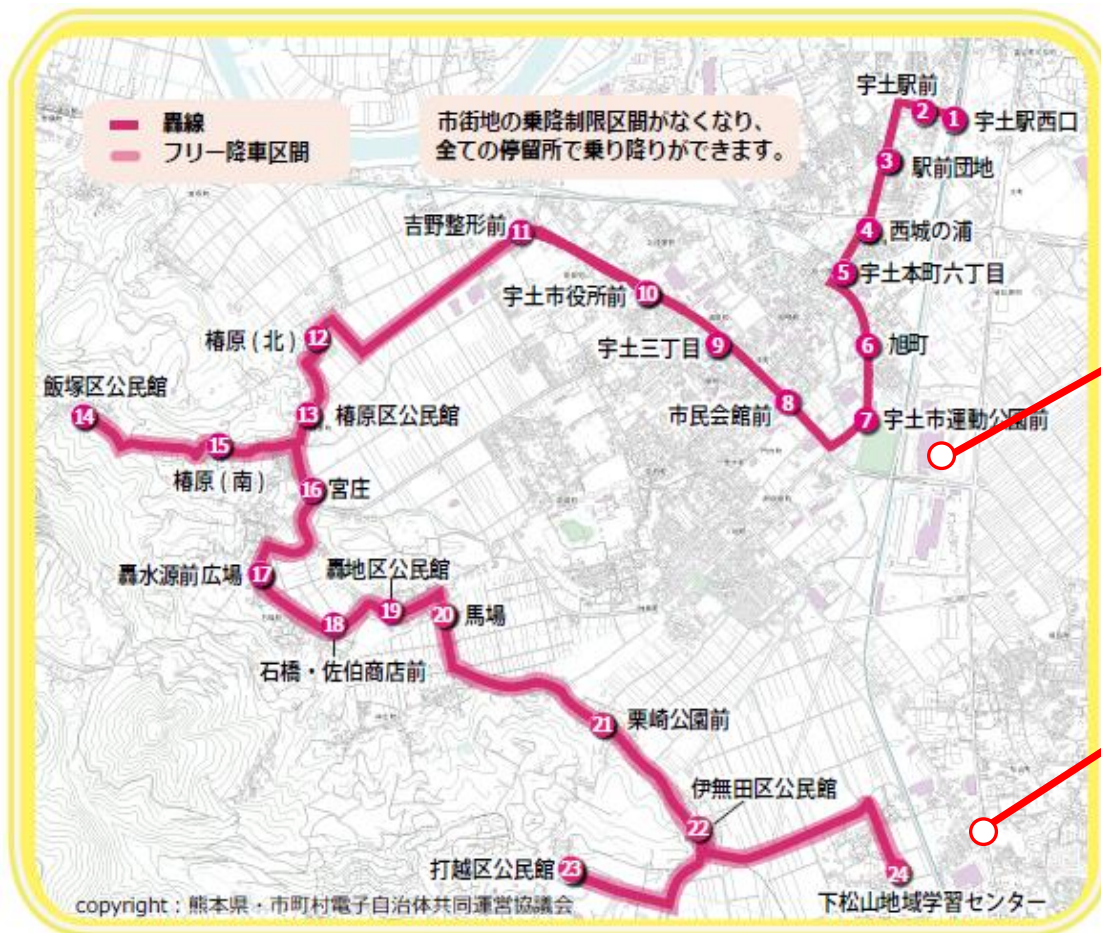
轟線
フリー降車区間

市街地の乗降制限区間がなくなり、
全ての停留所で乗り降りができます。

宇土駅前
2 1 宇土駅西口
3 駅前団地
4 西城の浦
5 宇土本町六丁目
6 旭町
7 宇土市運動公園前
8 市民会館前
9 宇土三丁目
10 宇土市役所前
11 吉野整形前
12 椿原（北）
13 椿原区公民館
14 飯塚区公民館
15 椿原（南）
16 宮庄
17 轟水源前広場
18 石橋・佐伯商店前
19 轟地区公民館
20 馬場
21 栗崎公園前
22 伊無田区公民館
23 打越区公民館
24 下松山地域学習センター

copyright：熊本県・市町村電子自治体共同運営協議会